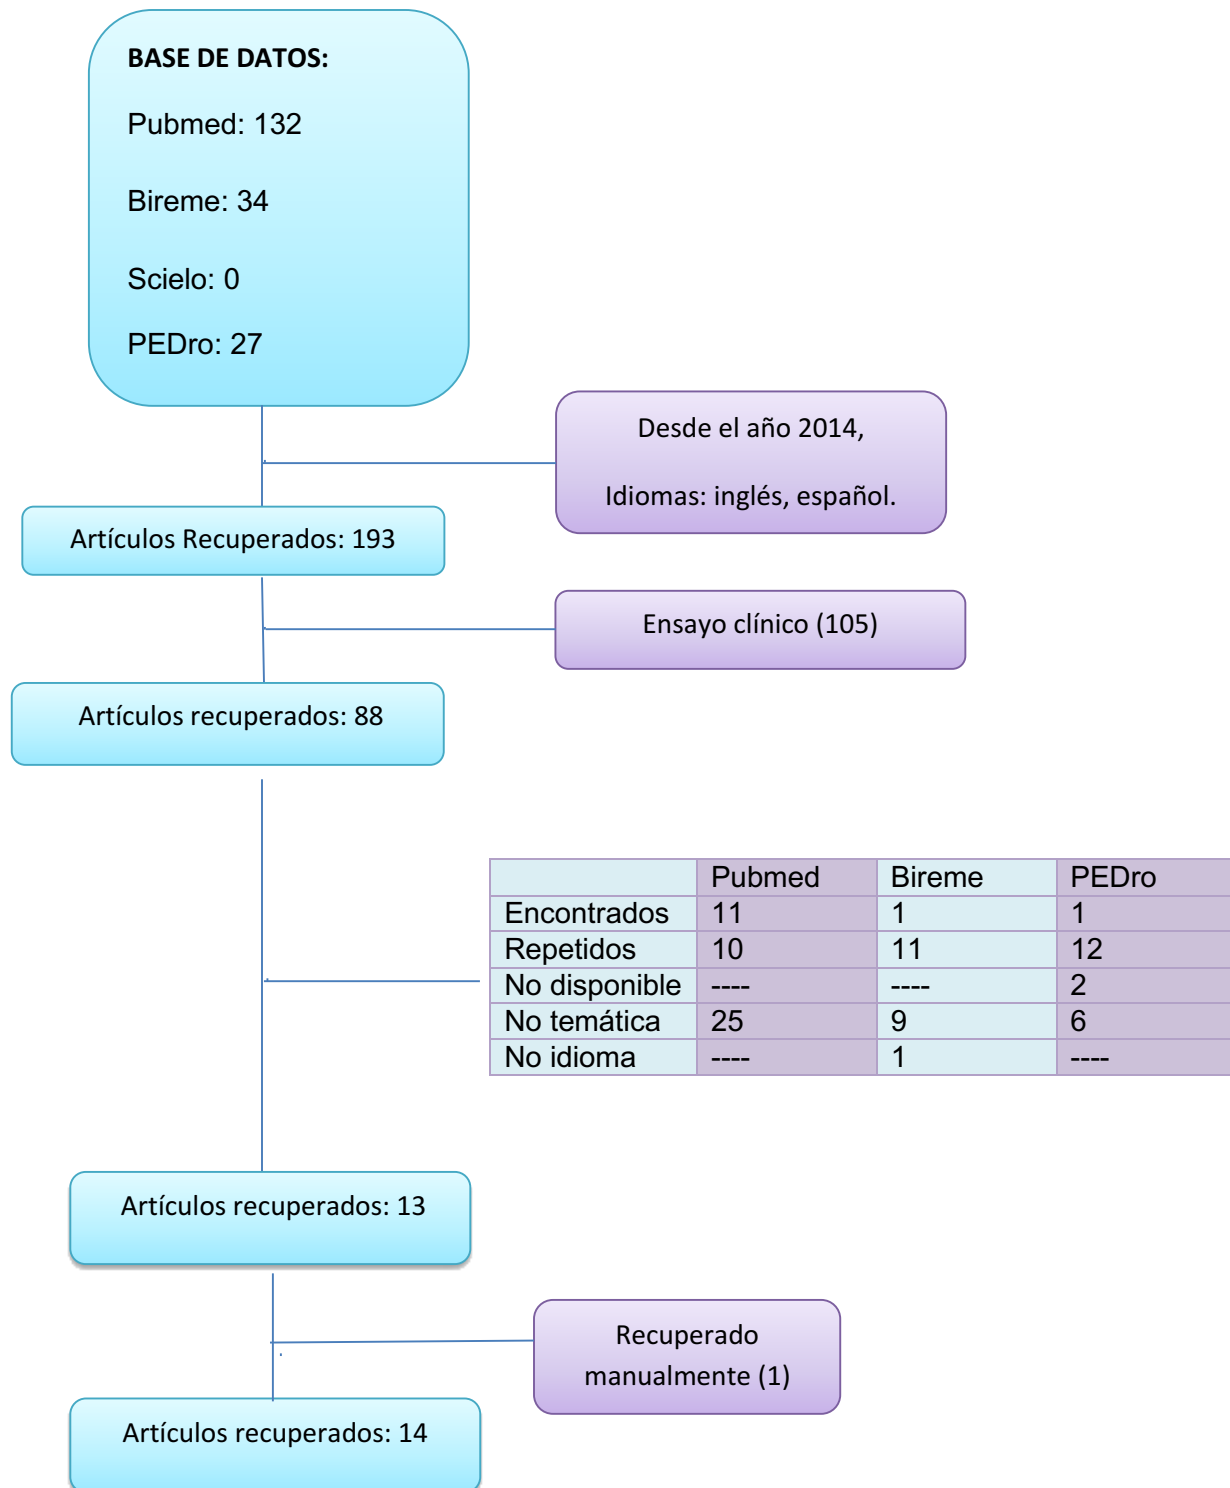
BASE DE DATOS:

Pubmed: 132

Bireme: 34

Scielo: 0

PEDro: 27

Desde el año 2014,

Idiomas: inglés, español.

Artículos Recuperados: 193

Ensayo clínico (105)

Artículos recuperados: 88

| | Pubmed | Bireme | PEDro |
|---|---|---|---|
| Encontrados | 11 | 1 | 1 |
| Repetidos | 10 | 11 | 12 |
| No disponible | ---- | ---- | 2 |
| No temática | 25 | 9 | 6 |
| No idioma | ---- | 1 | ---- |

Artículos recuperados: 13

Recuperado manualmente (1)

Artículos recuperados: 14